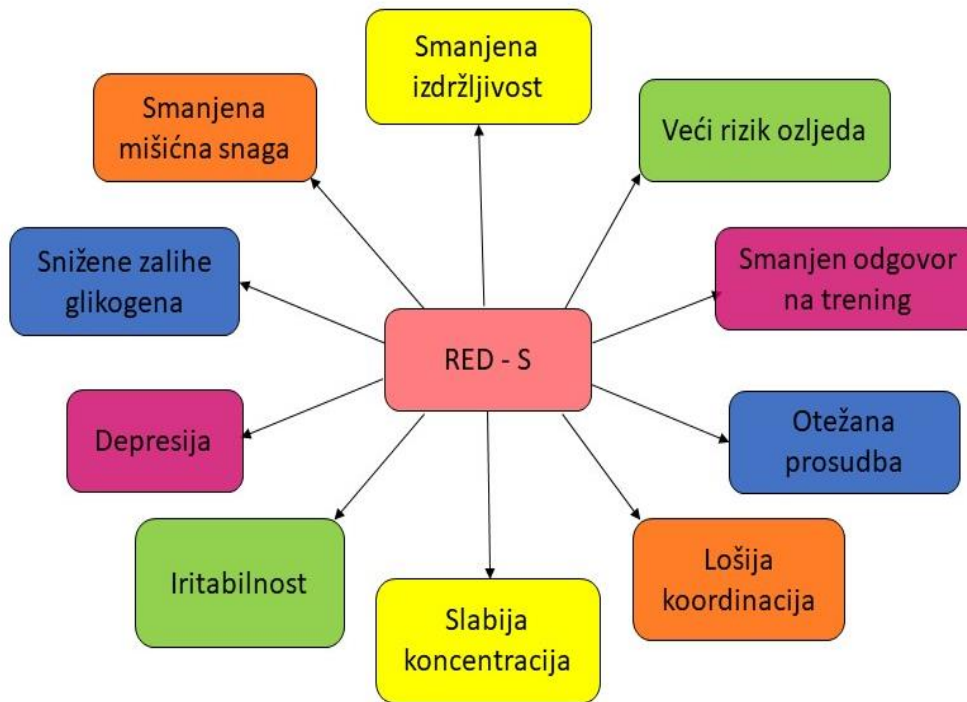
RED - S

Smanjena izdržljivost

Veći rizik ozljeda

Smanjen odgovor na trening

Otežana prosudba

Lošija koordinacija

Slabija koncentracija

Iritabilnost

Depresija

Snižene zalihe glikogena

Smanjena mišićna snaga